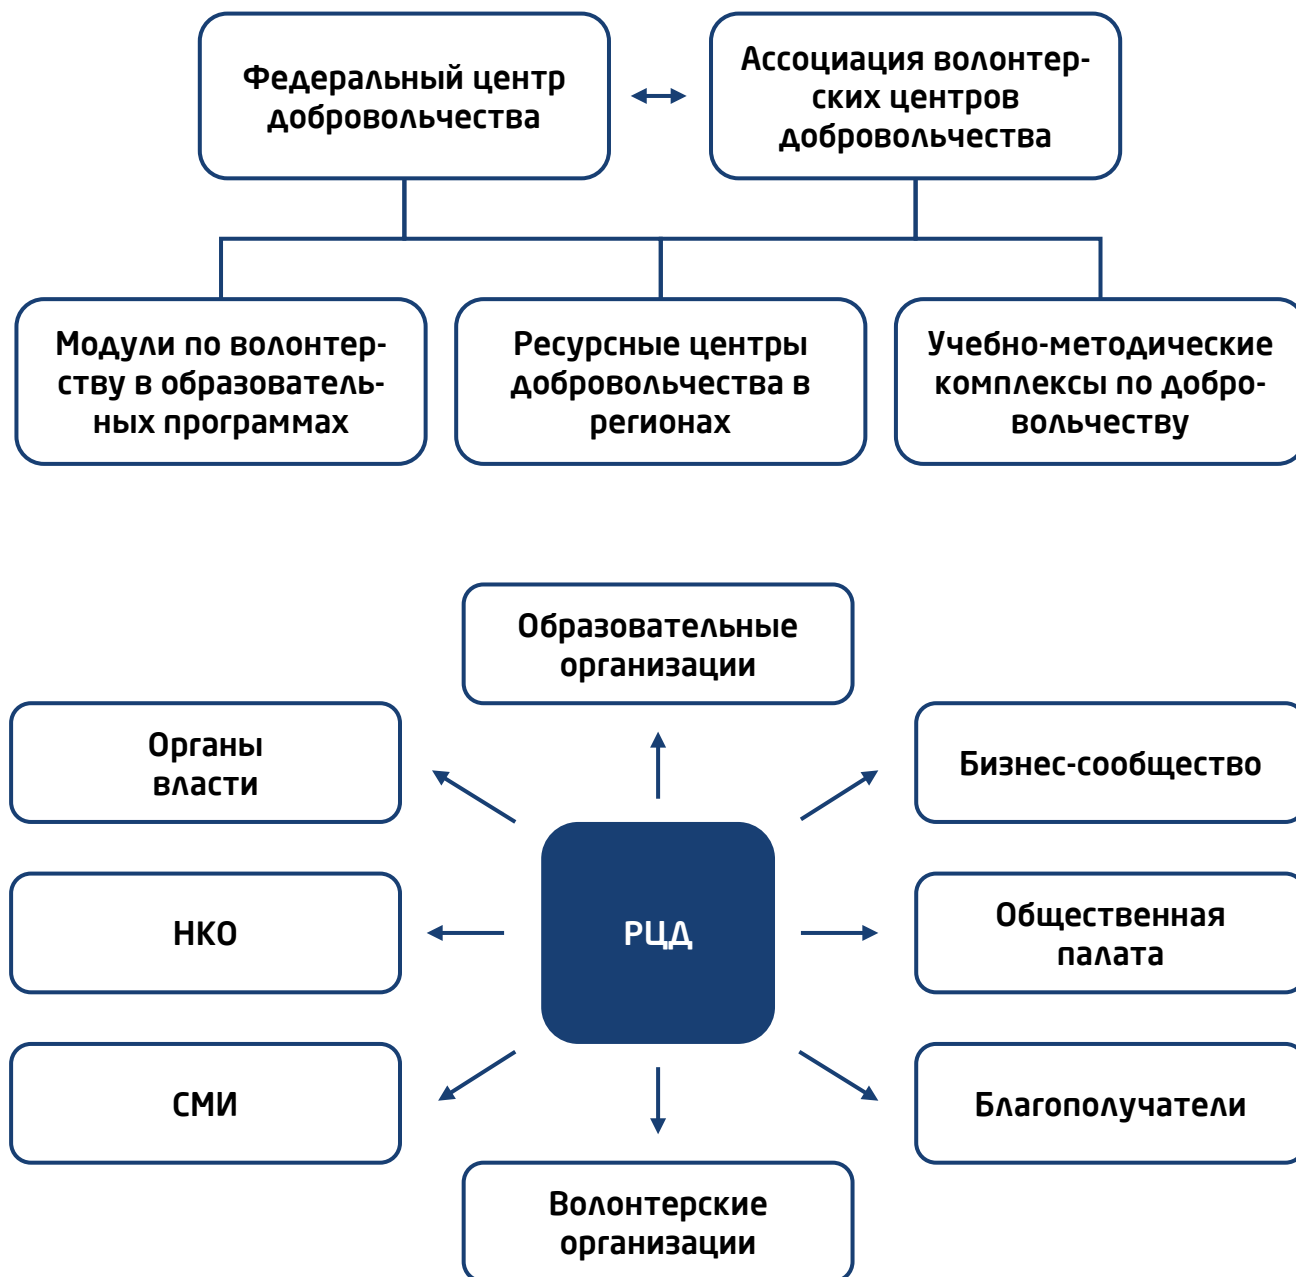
Федеральный центр добровольчества

Ассоциация волонтерских центров добровольчества

Модули по волонтерству в образовательных программах

Ресурсные центры добровольчества в регионах

Учебно-методические комплексы по добровольчеству

Образовательные организации

Органы власти

Бизнес-сообщество

НКО

РЦД

Общественная палата

СМИ

Благополучатели

Волонтерские организации